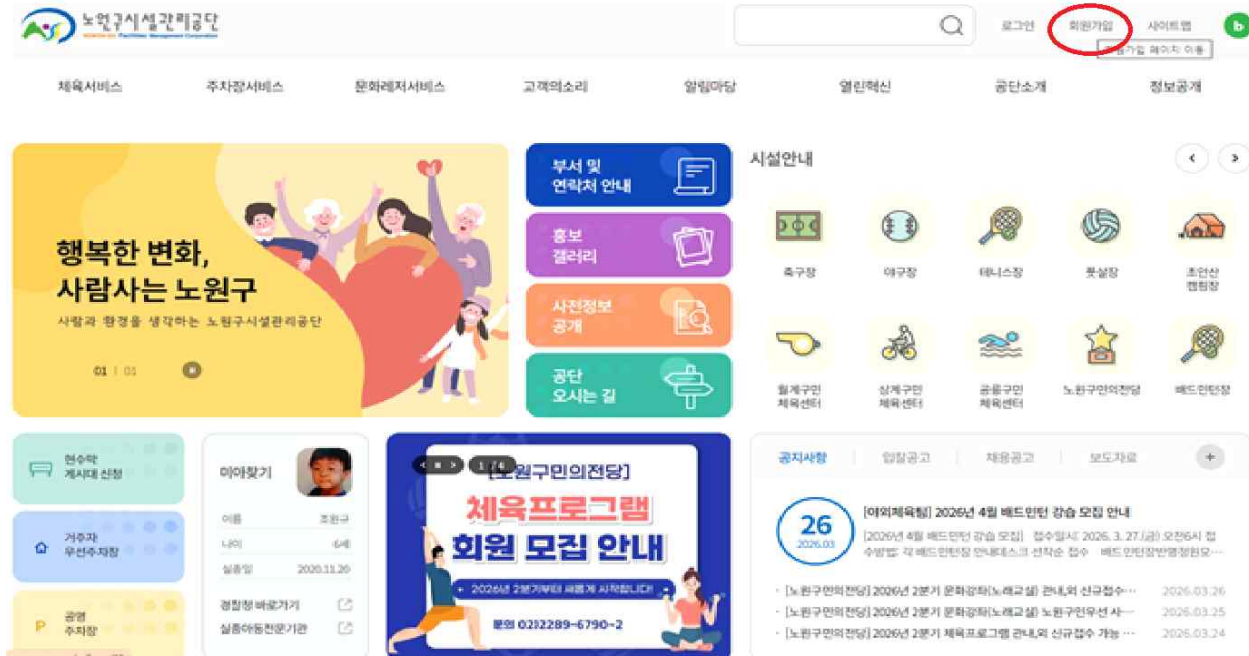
노원구시설관리공단

로그인 회원가입 사이트맵
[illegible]가입 페이지 이동

체육서비스 주차장서비스 문화레저서비스 고객의소리 알림마당 열린혁신 공단소개 정보공개

행복한 변화,
사람사는 노원구
사람과 환경을 생각하는 노원구시설관리공단

01 | 01

부서 및 연락처 안내

홍보 갤러리

사전정보 공개

공단 오시는 길

시설안내

축구장 야구장 테니스장 풋살장 초안산 캠핑장
월계구민 체육센터 상계구민 체육센터 공릉구민 체육센터 노원구민의전당 배드민턴장

현수막 게시대 신청

거주자 우선주차장

공영 주차장

미아찾기
이름 조원구
나이 6세
실종일 2020.11.20
경찰청 바로가기
실종아동전문기관

1 / 4
[노원구민의전당]
체육프로그램
회원 모집 안내
2026년 2분기부터 새롭게 시작합니다!
문의 02)2289-6790~2

공지사항 입찰공고 채용공고 보도자료 +

26
2026.03
[야외체육팀] 2026년 4월 배드민턴 강습 모집 안내
[2026년 4월 배드민턴 강습 모집] 접수일시: 2026. 3. 27.(금) 오전6시 접수방법: 각 배드민턴장 안내데스크 선착순 접수 배드민턴장반영정원모...

· [노원구민의전당] 2026년 2분기 문화강좌(노래교실) 관내,외 신규접수... 2026.03.26
· [노원구민의전당] 2026년 2분기 문화강좌(노래교실) 노원구민우선 사... 2026.03.25
· [노원구민의전당] 2026년 2분기 체육프로그램 관내,외 신규접수 가능 ... 2026.03.24